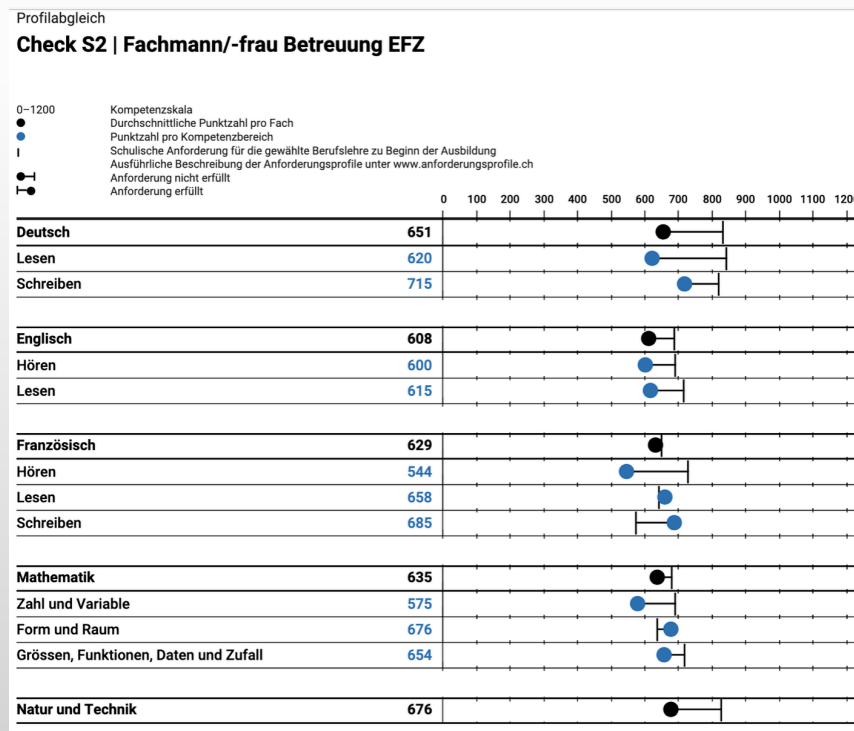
Profilabgleich

Check S2 | Fachmann/-frau Betreuung EFZ

0–1200 Kompetenzskala
Durchschnittliche Punktzahl pro Fach
Punktzahl pro Kompetenzbereich
Schulische Anforderung für die gewählte Berufslehre zu Beginn der Ausbildung
Ausführliche Beschreibung der Anforderungsprofile unter www.anforderungsprofile.ch
Anforderung nicht erfüllt
Anforderung erfüllt

0 100 200 300 400 500 600 700 800 900 1000 1100 120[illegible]

| | |
|---|---|
| Deutsch | 651 |
| Lesen | 620 |
| Schreiben | 715 |
| Englisch | 608 |
| Hören | 600 |
| Lesen | 615 |
| Französisch | 629 |
| Hören | 544 |
| Lesen | 658 |
| Schreiben | 685 |
| Mathematik | 635 |
| Zahl und Variable | 575 |
| Form und Raum | 676 |
| Grössen, Funktionen, Daten und Zufall | 654 |
| Natur und Technik | 676 |